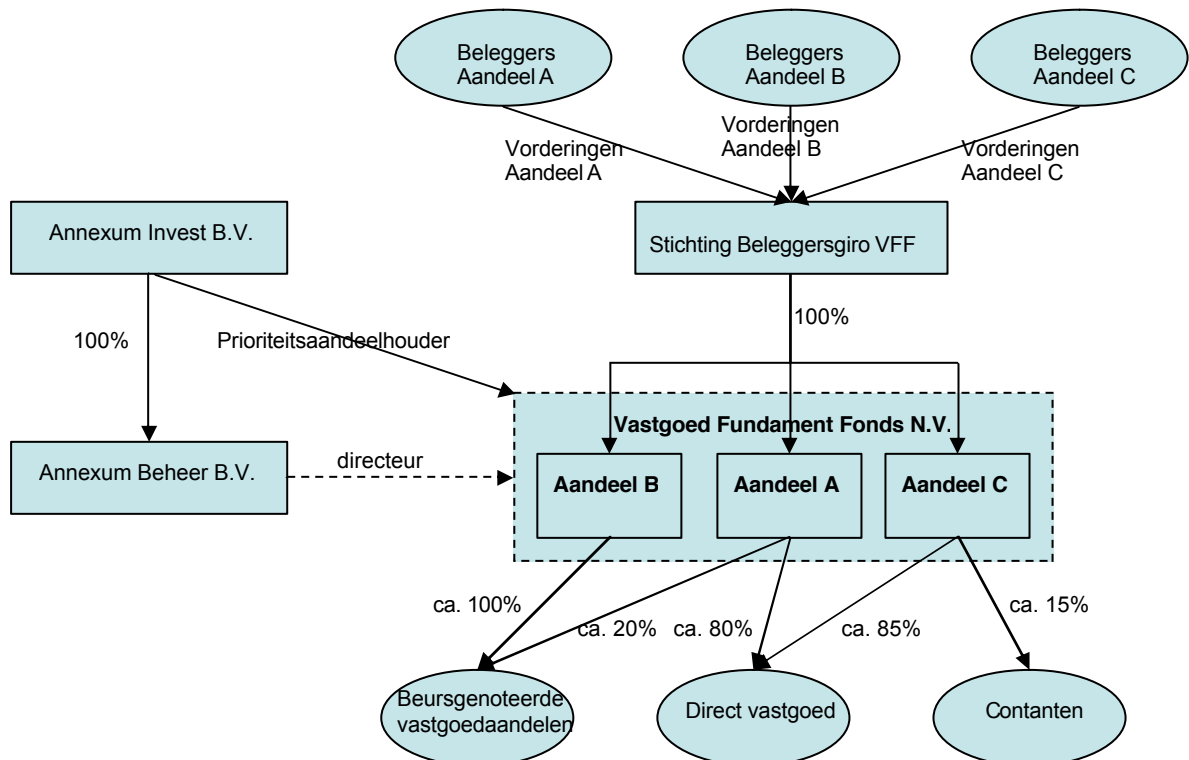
Beleggers Aandeel A

Beleggers Aandeel B

Beleggers Aandeel C

Vorderingen Aandeel A

Vorderingen Aandeel B

Vorderingen Aandeel C

Annexum Invest B.V.

Stichting Beleggersgiro VFF

100%

Prioriteitsaandeelhouder

100%

Vastgoed Fundament Fonds N.V.

Annexum Beheer B.V.

directeur

Aandeel B

Aandeel A

Aandeel C

ca. 100%

ca. 20%

ca. 80%

ca. 85%

ca. 15%

Beursgenoteerde vastgoedaandelen

Direct vastgoed

Contanten